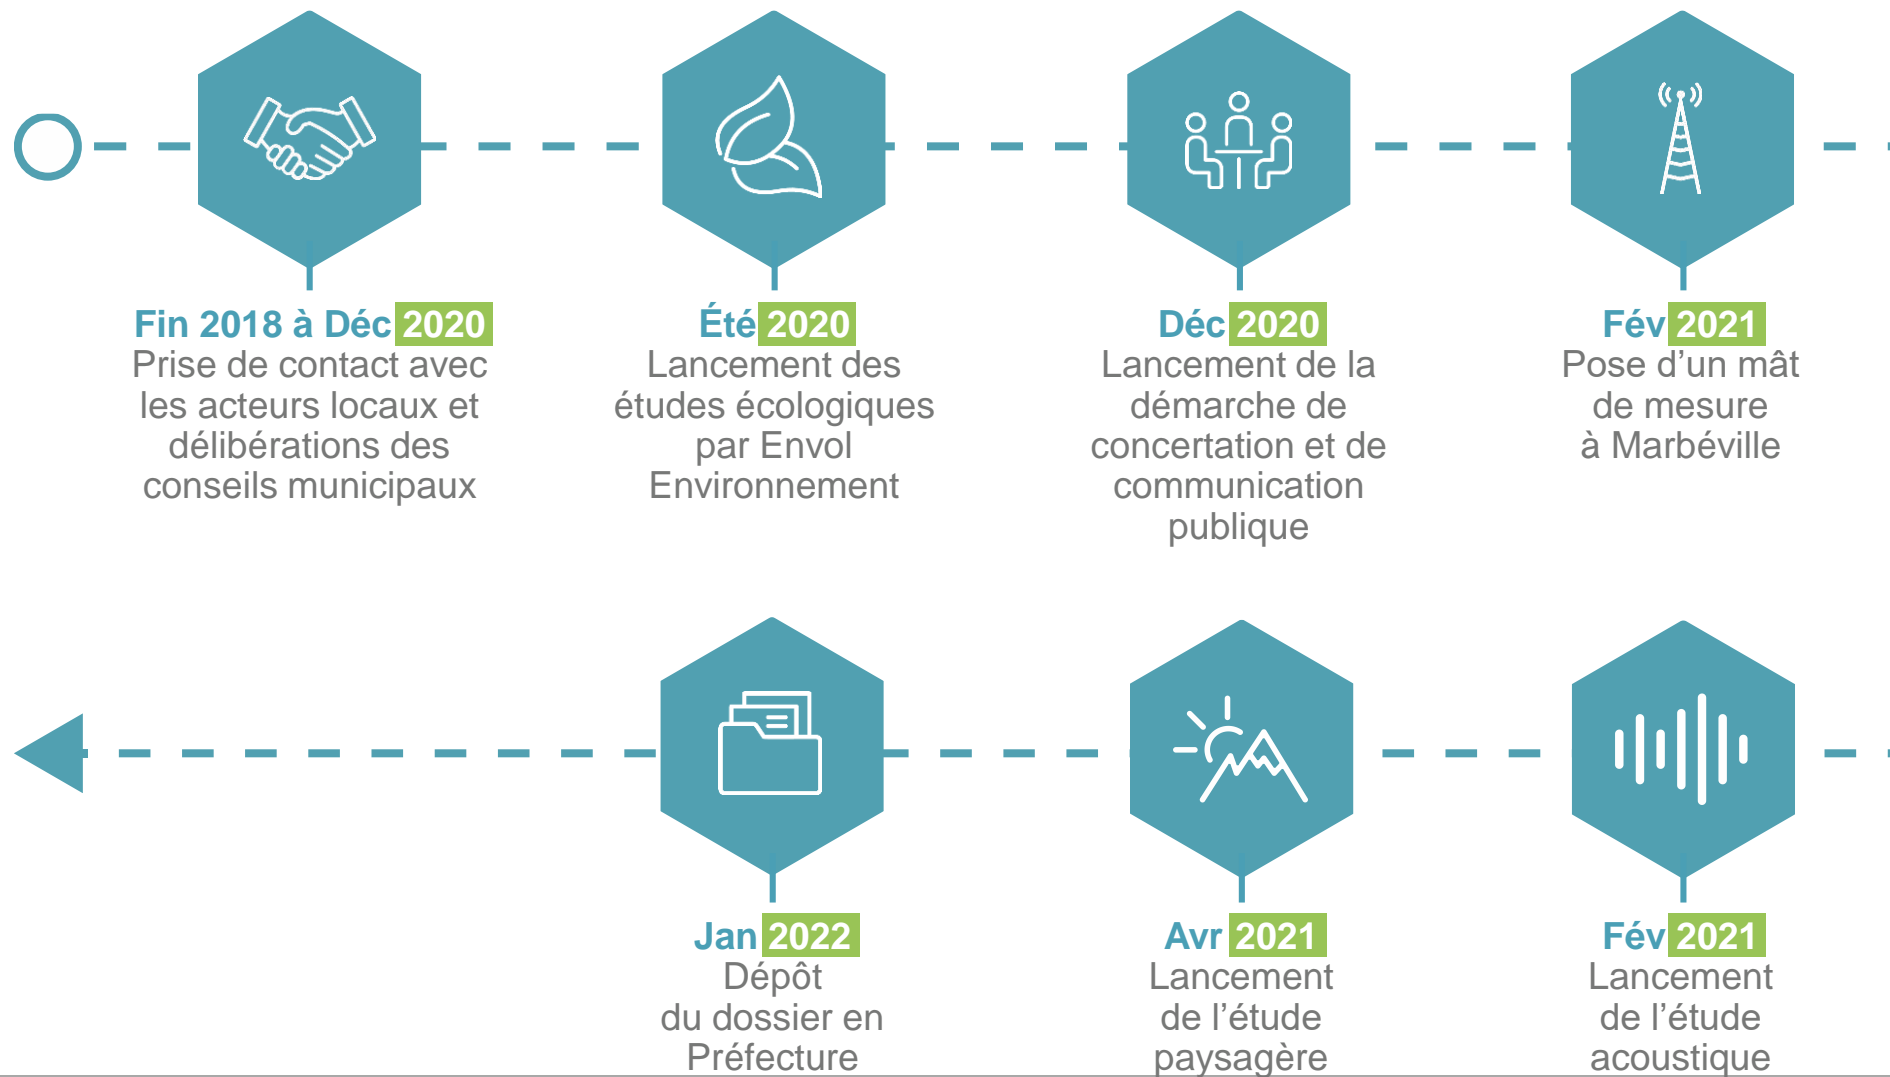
Fin 2018 à Déc 2020
Prise de contact avec les acteurs locaux et délibérations des conseils municipaux

Été 2020
Lancement des études écologiques par Envol Environnement

Déc 2020
Lancement de la démarche de concertation et de communication publique

Fév 2021
Pose d’un mât de mesure à Marbéville

Jan 2022
Dépôt du dossier en Préfecture

Avr 2021
Lancement de l’étude paysagère

Fév 2021
Lancement de l’étude acoustique